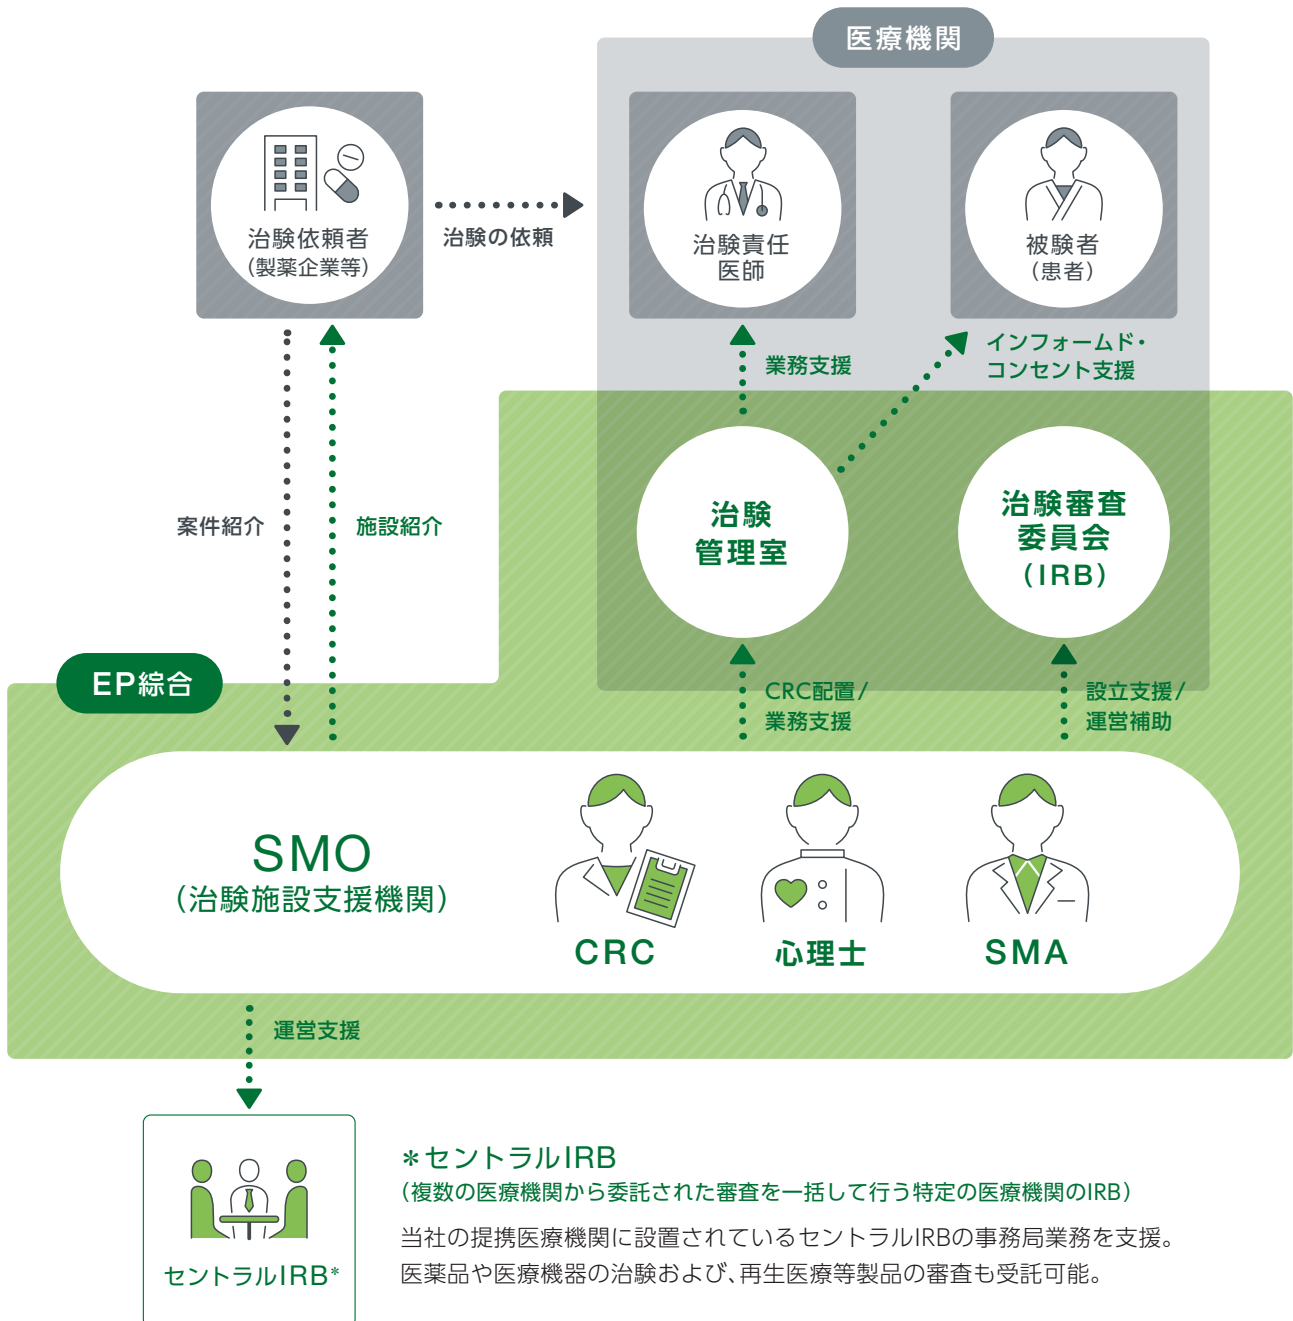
医療機関

治験依頼者
(製薬企業等)

治験の依頼

治験責任
医師

被験者
(患者)

業務支援

インフォームド・
コンセント支援

案件紹介

施設紹介

治験
管理室

治験審査
委員会
(IRB)

EP綜合

CRC配置/
業務支援

設立支援/
運営補助

SMO
(治験施設支援機関)

CRC

心理士

SMA

運営支援

セントラルIRB*

＊セントラルIRB
(複数の医療機関から委託された審査を一括して行う特定の医療機関のIRB)

当社の提携医療機関に設置されているセントラルIRBの事務局業務を支援。
医薬品や医療機器の治験および、再生医療等製品の審査も受託可能。